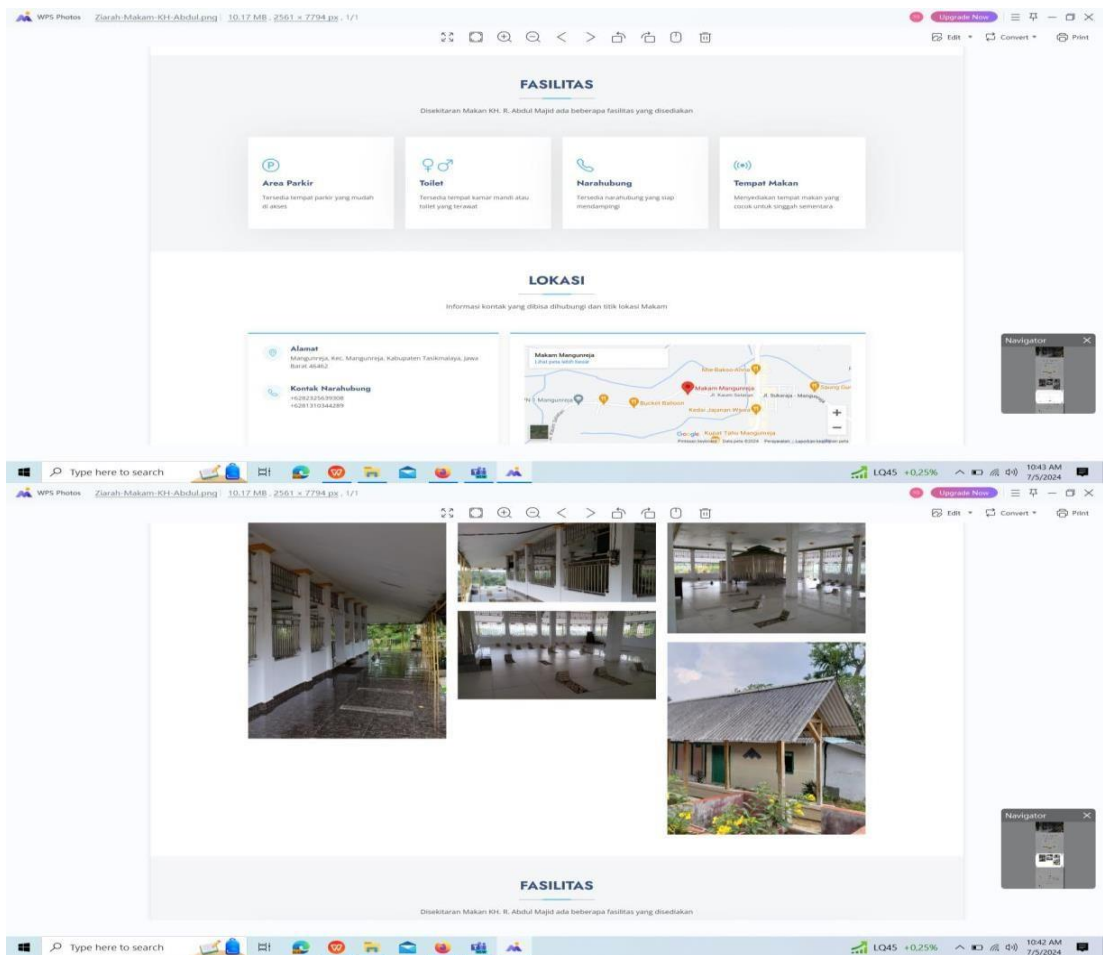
WPS Photos Ziarah-Makam-KH-Abdul.png | 10.17 MB . 2561 × 7794 px . 1/1

Upgrade Now

Edit Convert Print

FASILITAS

Disekitaran Makan KH. R. Abdul Majid ada beberapa fasilitas yang disediakan

Area Parkir
Tersedia tempat parkir yang mudah di akses

Toilet
Tersedia tempat kamar mandi atau toilet yang terawat

Narahubung
Tersedia narahubung yang siap mendampingi

Tempat Makan
Menyediakan tempat makan yang cocok untuk singgah sementara

LOKASI

Informasi kontak yang dibisa dihubungi dan titik lokasi Makam

Alamat
Mangunreja, Kec. Mangunreja, Kabupaten Tasikmalaya, Jawa Barat 46462

Kontak Narahubung
+6282325639308
+6281310344289

Makam Mangunreja
Lihat peta lebih besar

Mie Bakso Alink
Makam Mangunreja
Mangunreja
Bucket Balloon
Kedai Jajanan Wisni
Kupat Tahu Mangunreja
Google

Navigator

Type here to search

LQ45 +0,25%

10:43 AM
7/5/2024

WPS Photos Ziarah-Makam-KH-Abdul.png | 10.17 MB . 2561 × 7794 px . 1/1

Upgrade Now

Edit Convert Print

FASILITAS

Disekitaran Makan KH. R. Abdul Majid ada beberapa fasilitas yang disediakan

Navigator

Type here to search

LQ45 +0,25%

10:42 AM
7/5/2024